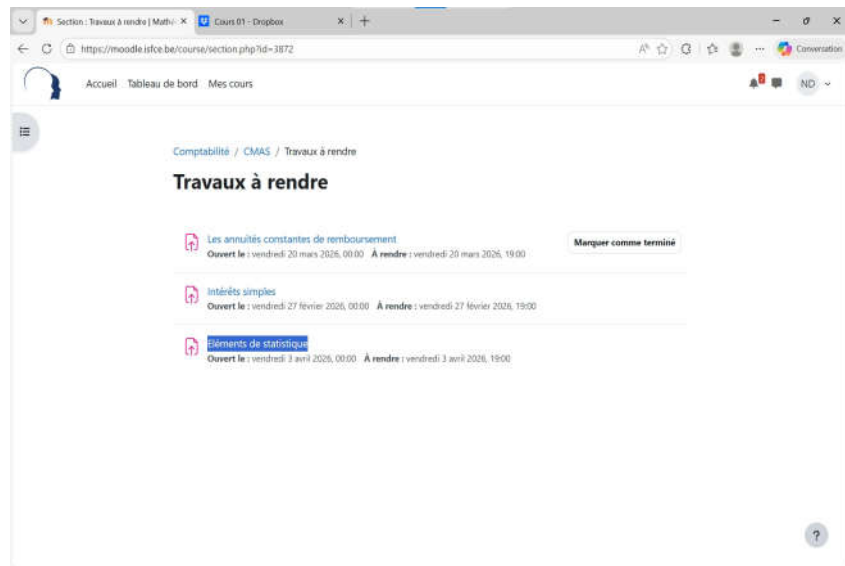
Section : Travaux à rendre | Math× 
Cours 01 - Dropbox

https://moodle.isfce.be/course/section.php?id=3872

Conversation

Accueil Tableau de bord Mes cours

ND

Comptabilité / CMAS / Travaux à rendre

Travaux à rendre

Les annuités constantes de remboursement
Ouvert le : vendredi 20 mars 2026, 00:00 À rendre : vendredi 20 mars 2026, 19:00

Marquer comme terminé

Intérêts simples
Ouvert le : vendredi 27 février 2026, 00:00 À rendre : vendredi 27 février 2026, 19:00

Éléments de statistique
Ouvert le : vendredi 3 avril 2026, 00:00 À rendre : vendredi 3 avril 2026, 19:00

?